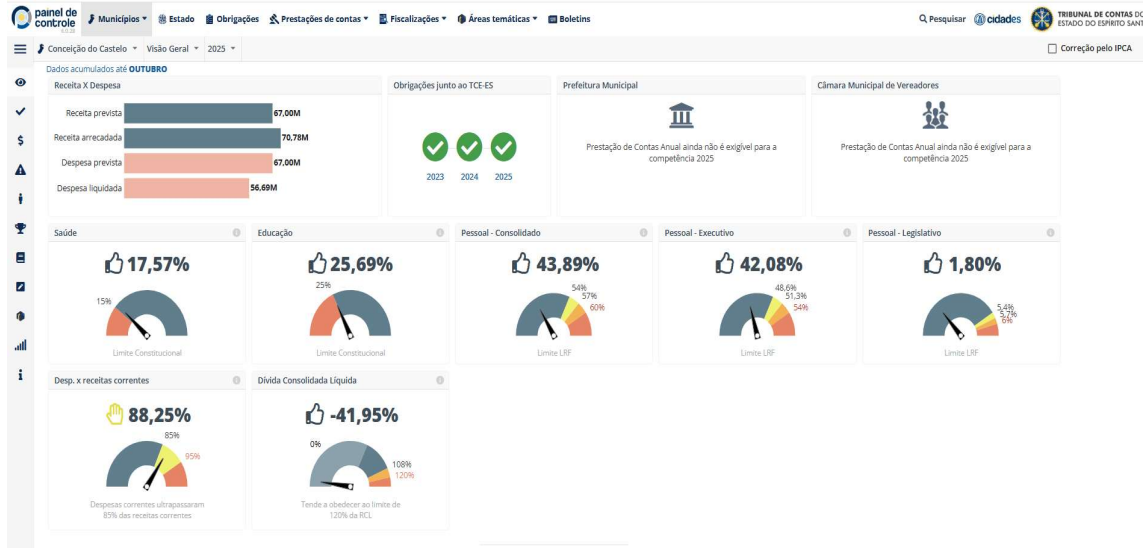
painel de controle
Municípios ▾ Estado Obrigações Prestações de contas ▾ Fiscalizações ▾ Áreas temáticas ▾ Boletins
Pesquisar cidades TRIBUNAL DE CONTAS DO ESTADO DO ESPÍRITO SANT

Conceição do Castelo ▾ Visão Geral ▾ 2025 ▾
Correção pelo IPCA

Dados acumulados até OUTUBRO

Receita X Despesa

| | |
|---|---|
| Receita prevista | 67,00M |
| Receita arrecadada | 70,78M |
| Despesa prevista | 67,00M |
| Despesa liquidada | 56,69M |

Obrigações junto ao TCE-ES
2023 2024 2025

Prefeitura Municipal
Prestação de Contas Anual ainda não é exigível para a competência 2025

Câmara Municipal de Vereadores
Prestação de Contas Anual ainda não é exigível para a competência 2025

Saúde
17,57%
15%
Limite Constitucional

Educação
25,69%
25%
Limite Constitucional

Pessoal - Consolidado
43,89%
54%
57%
60%
Limite LRF

Pessoal - Executivo
42,08%
48,6%
51,3%
54%
Limite LRF

Pessoal - Legislativo
1,80%
5,4%
5,7%
6%
Limite LRF

Desp. x receitas correntes
88,25%
85%
95%
Despesas correntes ultrapassaram 85% das receitas correntes

Dívida Consolidada Líquida
-41,95%
0%
108%
120%
Tende a obedecer ao limite de 120% da RCL